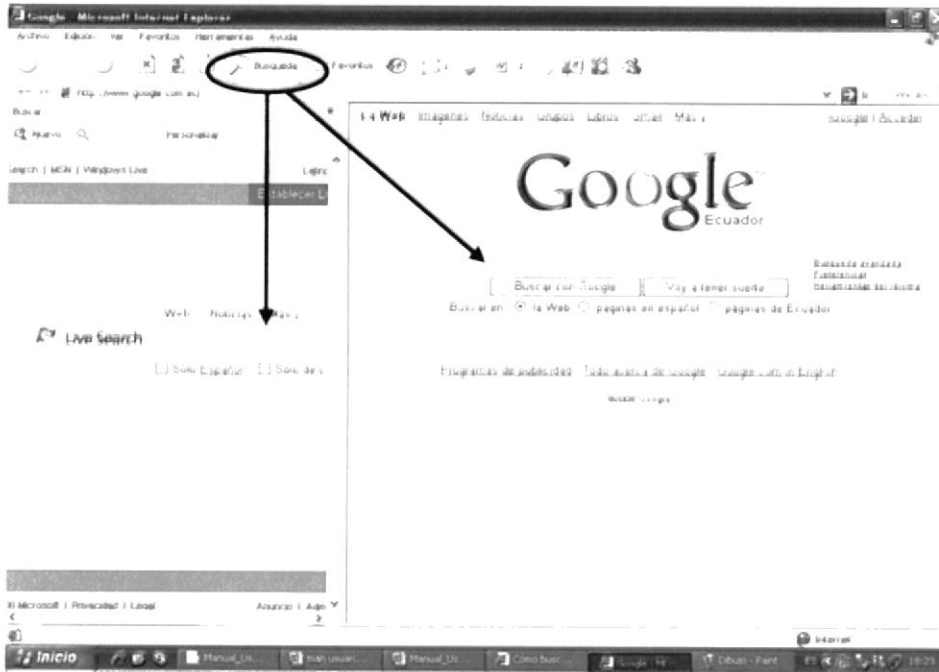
Google - Microsoft Internet Explorer

Archivo Edición Ver Favoritos Herramientas Ayuda

Búsqueda Favoritos

http://www.google.com.ec/

Buscar

Nuevo Personalizar

Search | MSN | Windows Live

Establecer L

Web Noticias Más

Live Search

[ ] Sólo España [ ] Sólo de

© Microsoft | Privacidad | Legal Anuncio | Ayu

La Web Imágenes Noticias Grupos Libros Gmail Más

Iniciar sesión | Acceder

Google
Ecuador

Búsqueda avanzada
Preferencias
Herramientas del idioma

Buscar con Google Voy a tener suerte

Buscar en: la Web páginas en español páginas de Ecuador

Programas de publicidad Todo acerca de Google Google.com in English

©2008 Google

Internet

Inicio Manual_Us... Manual usuari... Manual_Us... Cómo busc... Google - Mi... Dibujo - Paint 18:25